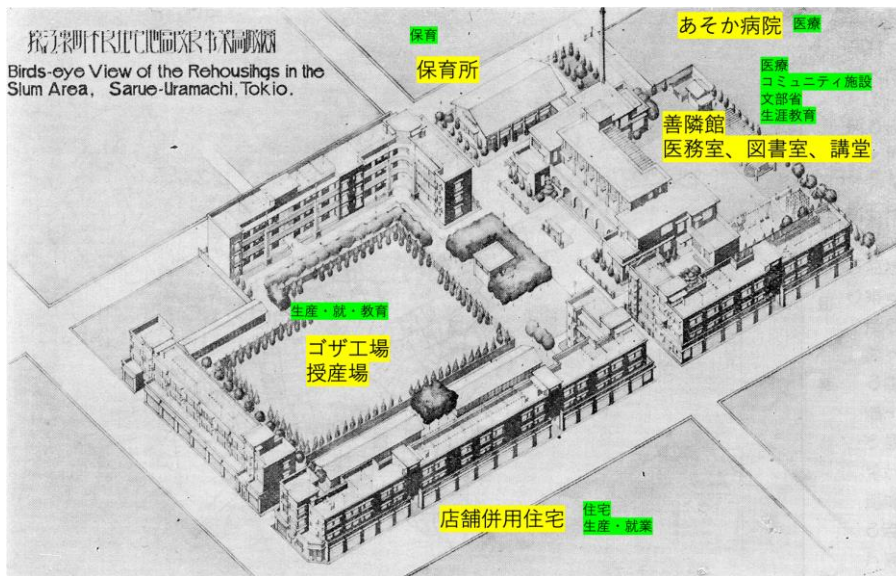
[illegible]

Birds-eye View of the Rehousihgs in the Slum Area, Sarue-Uramachi, Tokio.

保育

保育所

あそか病院 医療

医療
コミュニティ施設
文部省
生涯教育

善隣館
医務室、図書室、講堂

生産・就・教育

ゴザ工場
授産場

店舗併用住宅 住宅
生産・就業